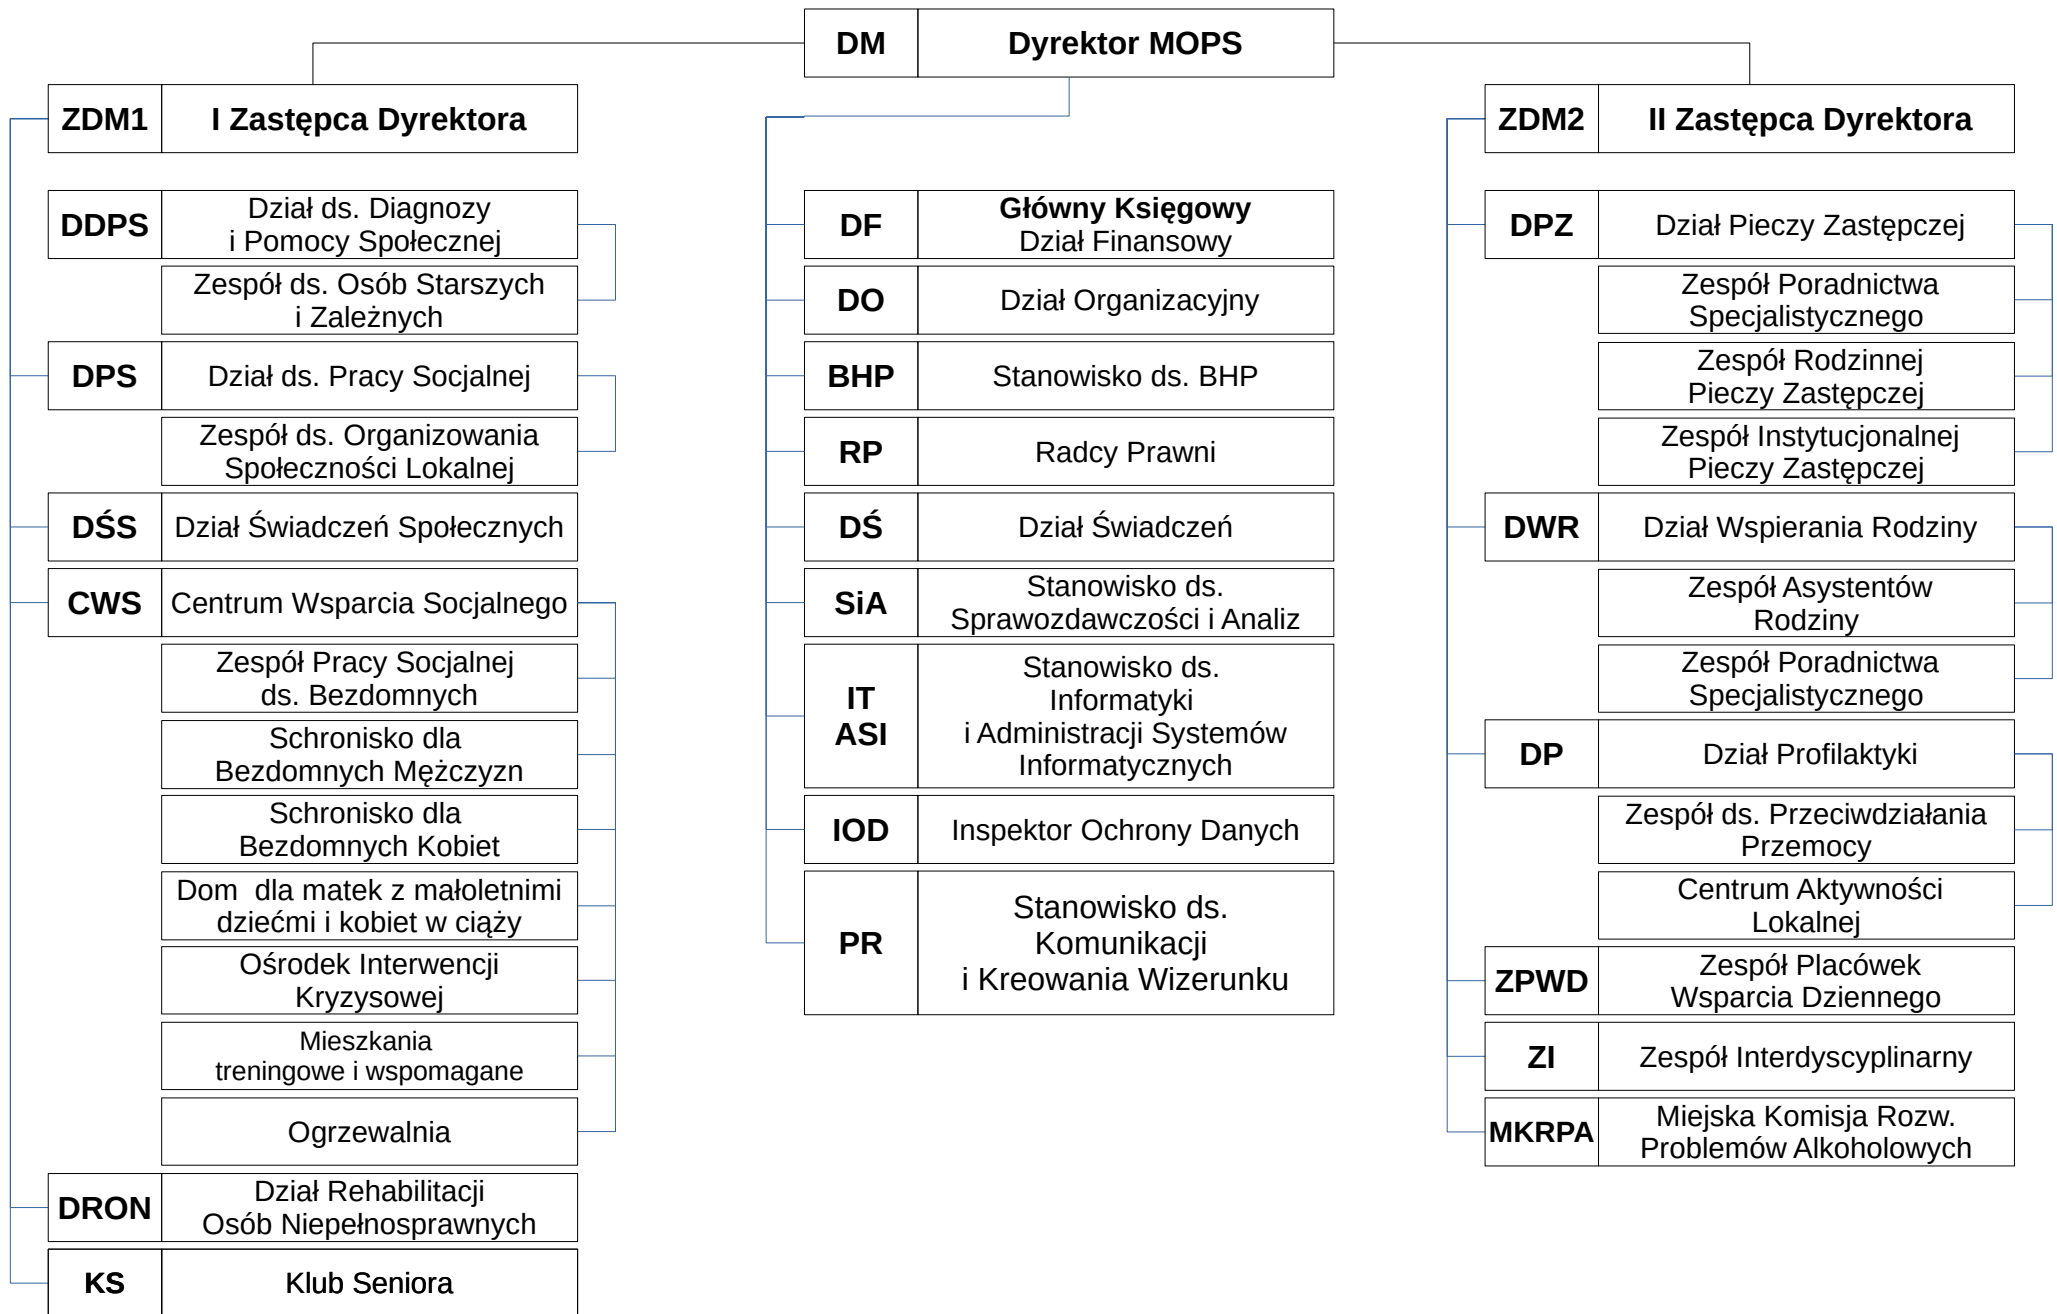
DM Dyrektor MOPS

ZDM1 I Zastępca Dyrektora

DDPS Dział ds. Diagnozy i Pomocy Społecznej

Zespół ds. Osób Starszych i Zależnych

DPS Dział ds. Pracy Socjalnej

Zespół ds. Organizowania Społeczności Lokalnej

DŚS Dział Świadczeń Społecznych

CWS Centrum Wsparcia Socjalnego

Zespół Pracy Socjalnej ds. Bezdomnych

Schronisko dla Bezdomnych Mężczyzn

Schronisko dla Bezdomnych Kobiet

Dom dla matek z małoletnimi dziećmi i kobiet w ciąży

Ośrodek Interwencji Kryzysowej

Mieszkania treningowe i wspomagane

Ogrzewalnia

DRON Dział Rehabilitacji Osób Niepełnosprawnych

KS Klub Seniora

DF Główny Księgowy Dział Finansowy

DO Dział Organizacyjny

BHP Stanowisko ds. BHP

RP Radcy Prawni

DŚ Dział Świadczeń

SiA Stanowisko ds. Sprawozdawczości i Analiz

IT ASI Stanowisko ds. Informatyki i Administracji Systemów Informatycznych

IOD Inspektor Ochrony Danych

PR Stanowisko ds. Komunikacji i Kreowania Wizerunku

ZDM2 II Zastępca Dyrektora

DPZ Dział Pieczy Zastępczej

Zespół Poradnictwa Specjalistycznego

Zespół Rodzinnej Pieczy Zastępczej

Zespół Instytucjonalnej Pieczy Zastępczej

DWR Dział Wspierania Rodziny

Zespół Asystentów Rodziny

Zespół Poradnictwa Specjalistycznego

DP Dział Profilaktyki

Zespół ds. Przeciwdziałania Przemocy

Centrum Aktywności Lokalnej

ZPWD Zespół Placówek Wsparcia Dziennego

ZI Zespół Interdyscyplinarny

MKRPA Miejska Komisja Rozw. Problemów Alkoholowych